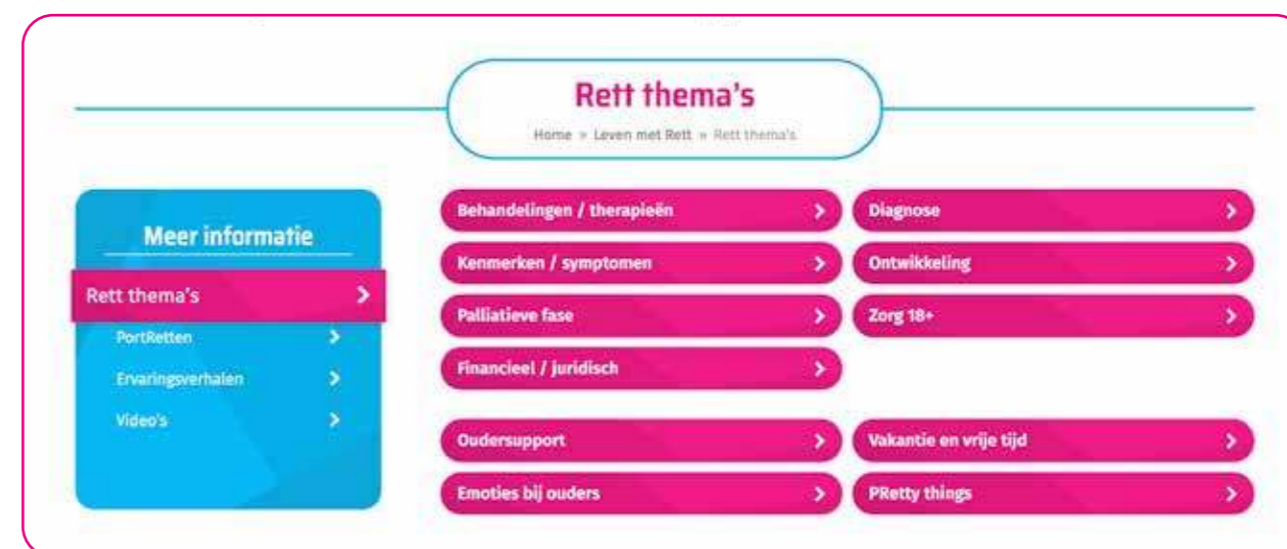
Rett thema's

Home » Leven met Rett » Rett thema's

Meer informatie

Rett thema's

PortRetten

Ervaringsverhalen

Video's

Behandelingen / therapieën

Diagnose

Kenmerken / symptomen

Ontwikkeling

Palliatieve fase

Zorg 18+

Financieel / juridisch

Oudersupport

Vakantie en vrije tijd

Emoties bij ouders

PRetty things